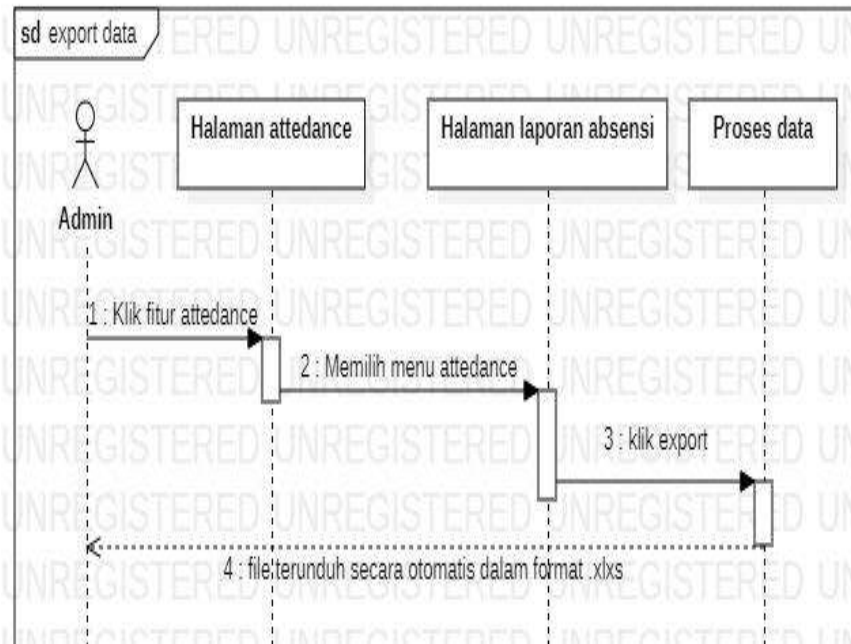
sd export data

Admin

Halaman attedance

Halaman laporan absensi

Proses data

1 : Klik fitur attedance

2 : Memilih menu attedance

3 : klik export

4 : file terunduh secara otomatis dalam format .xlxs

UNREGISTERED UNREGISTERED UNREGISTERED